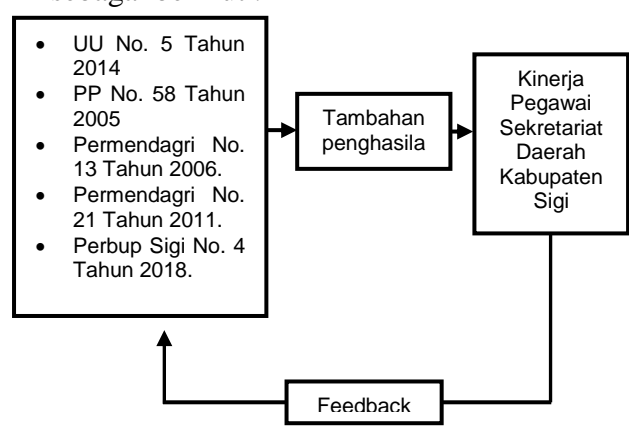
sebagai berikut:

- UU No. 5 Tahun 2014
- PP No. 58 Tahun 2005
- Permendagri No. 13 Tahun 2006.
- Permendagri No. 21 Tahun 2011.
- Perbup Sigi No. 4 Tahun 2018.

Tambahan penghasila

Kinerja Pegawai Sekretariat Daerah Kabupaten Sigi

Feedback